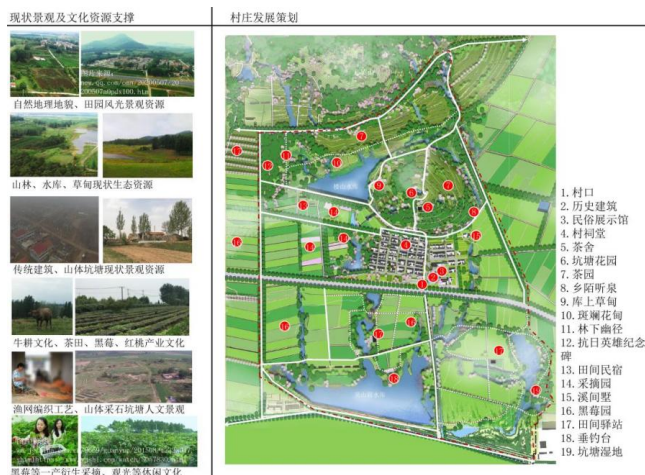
现状景观及文化资源支撑

自然地理地貌、田园风光景观资源

山林、水库、草甸现状生态资源

传统建筑、山体坑塘现状景观资源

牛耕文化、茶田、黑莓、红桃产业文化

渔网编织工艺、山体采石坑塘人文景观

黑莓等一产衍生采摘、观光等休闲文化

村庄发展策划

1. 村口
2. 历史建筑
3. 民俗展示馆
4. 村祠堂
5. 茶舍
6. 坑塘花园
7. 茶园
8. 乡陌听泉
9. 库上草甸
10. 斑斓花甸
11. 林下幽径
12. 抗日英雄纪念碑
13. 田间民宿
14. 采摘园
15. 溪间墅
16. 黑莓园
17. 田间驿站
18. 垂钓台
19. 坑塘湿地